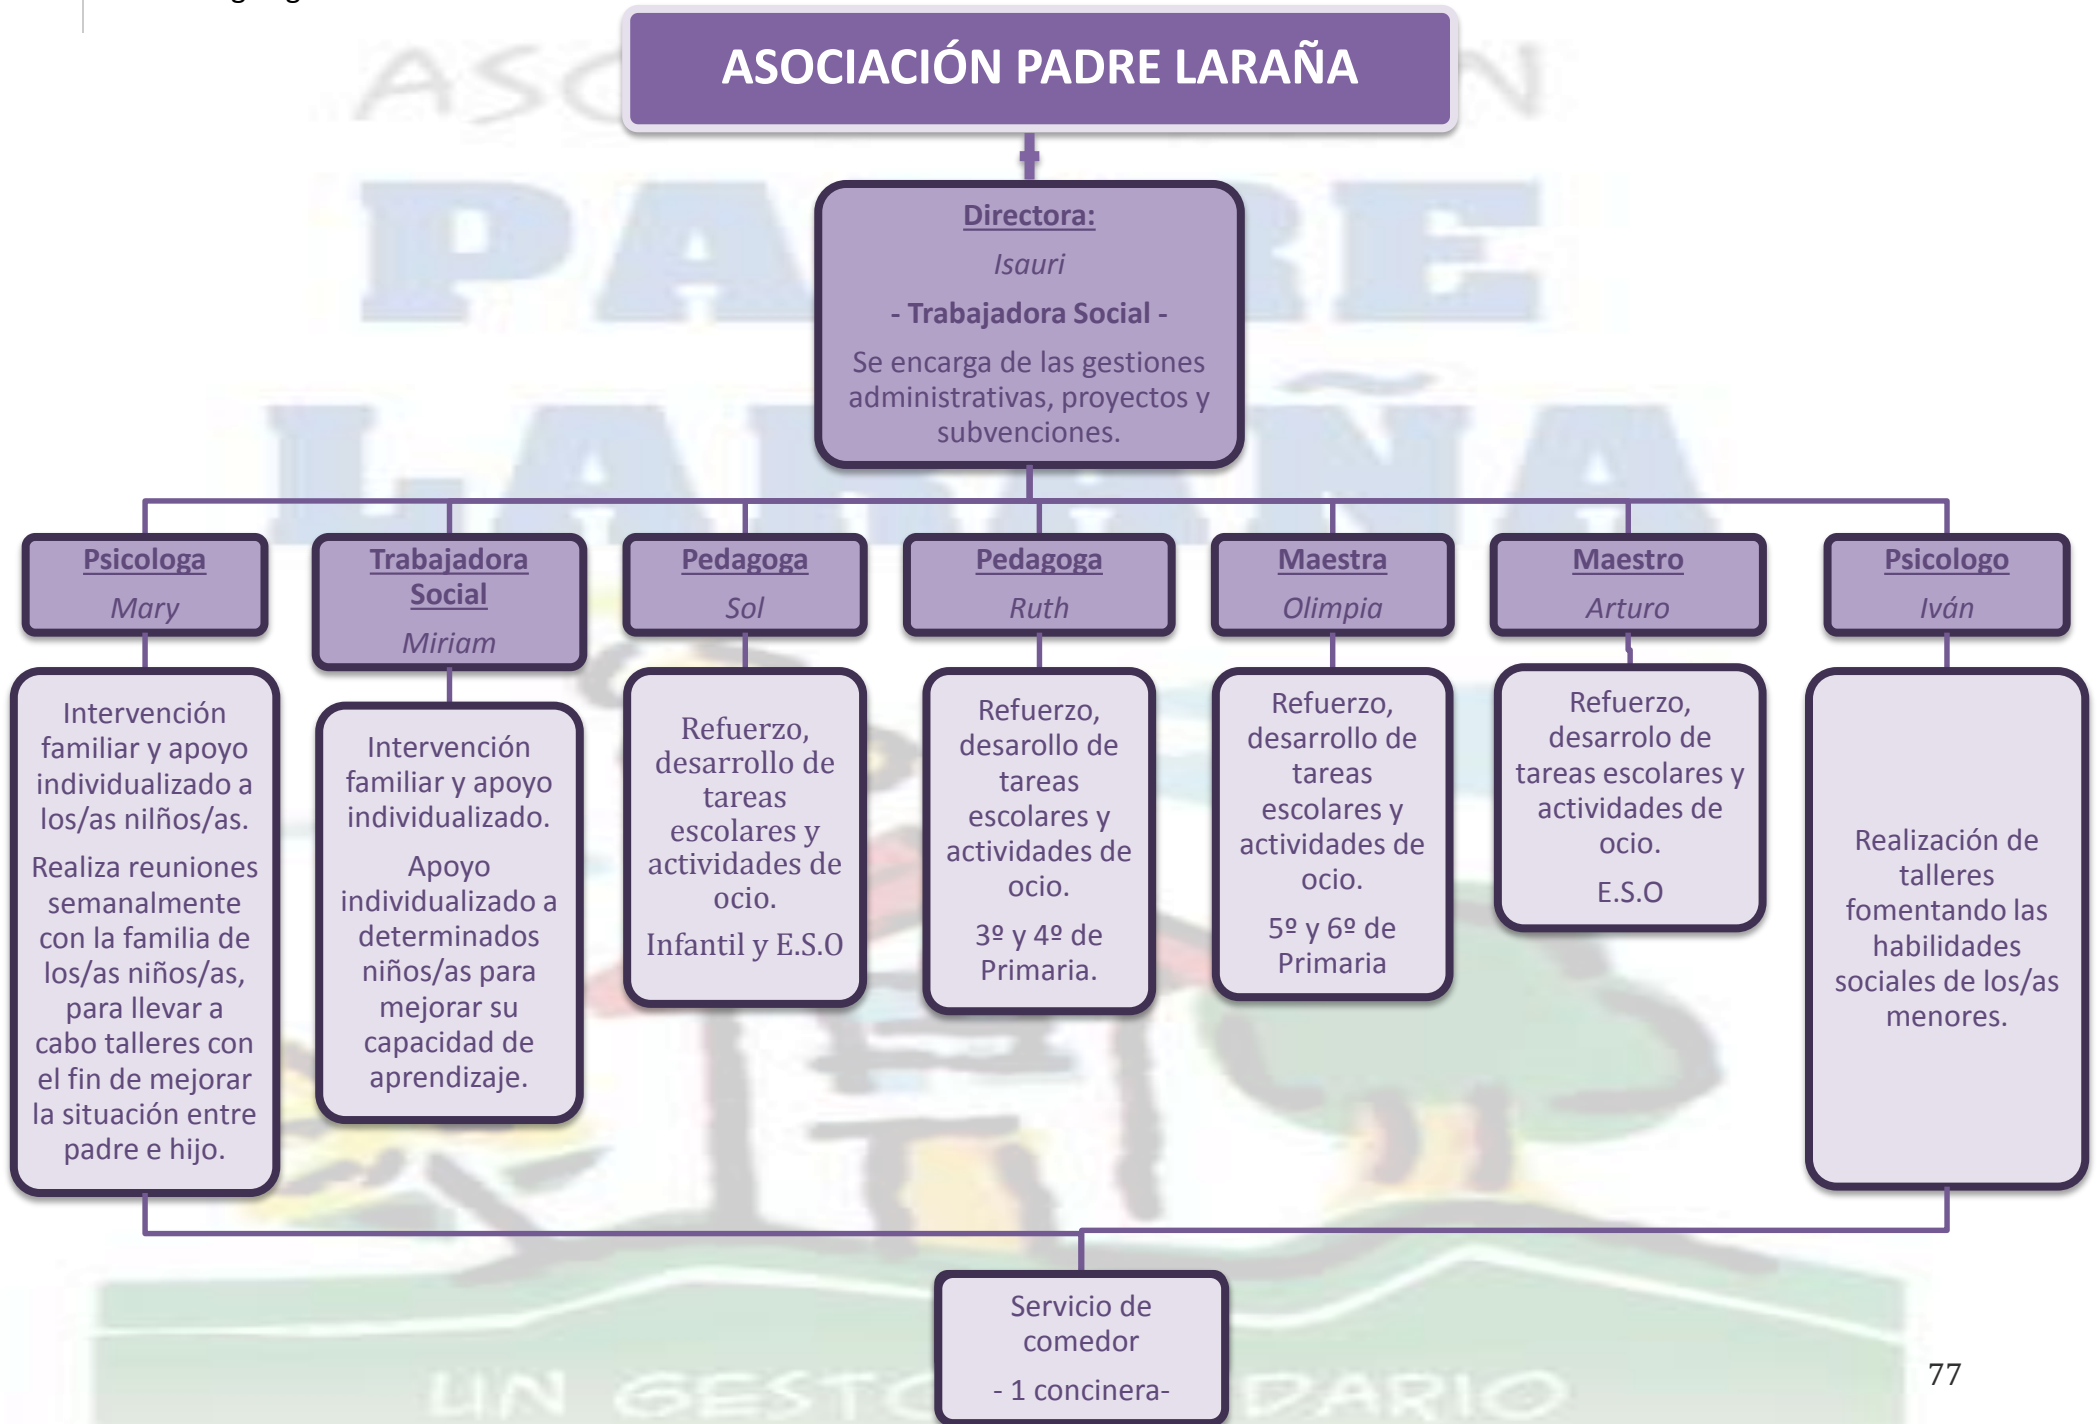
ASOCIACIÓN PADRE LARAÑA

Directora:
Isauri
- Trabajadora Social -
Se encarga de las gestiones administrativas, proyectos y subvenciones.

Psicologa
Mary

Intervención familiar y apoyo individualizado a los/as nilños/as.
Realiza reuniones semanalmente con la familia de los/as niños/as, para llevar a cabo talleres con el fin de mejorar la situación entre padre e hijo.

Trabajadora Social
Miriam

Intervención familiar y apoyo individualizado.
Apoyo individualizado a determinados niños/as para mejorar su capacidad de aprendizaje.

Pedagoga
Sol

Refuerzo, desarrollo de tareas escolares y actividades de ocio.
Infantil y E.S.O

Pedagoga
Ruth

Refuerzo, desarollo de tareas escolares y actividades de ocio.
3º y 4º de Primaria.

Maestra
Olimpia

Refuerzo, desarrollo de tareas escolares y actividades de ocio.
5º y 6º de Primaria

Maestro
Arturo

Refuerzo, desarrollo de tareas escolares y actividades de ocio.
E.S.O

Psicologo
Iván

Realización de talleres fomentando las habilidades sociales de los/as menores.

Servicio de comedor
- 1 concinera-

77